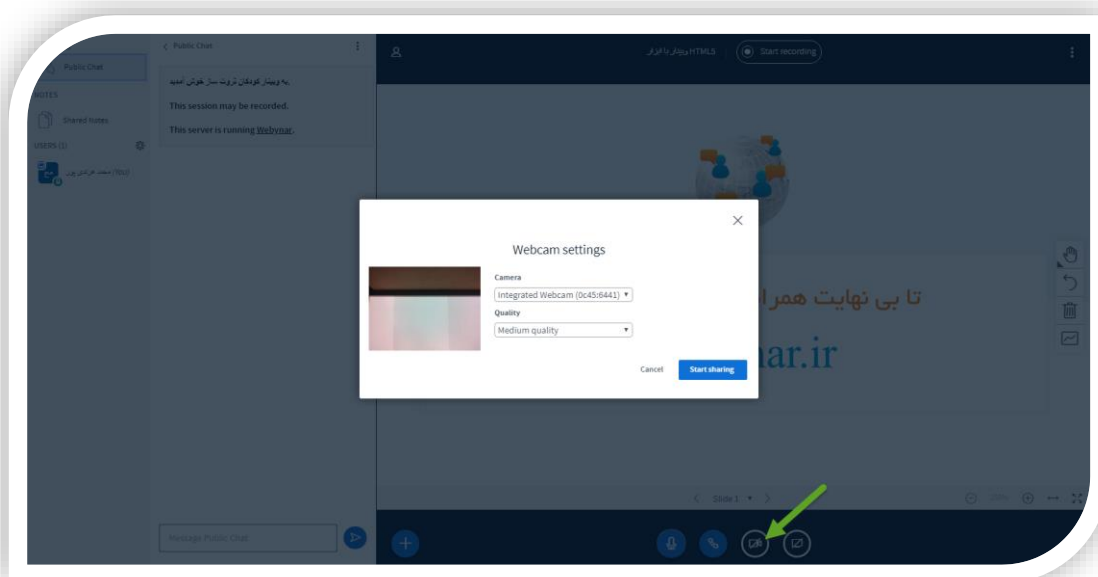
Public Chat
NOTES
Shared Notes
USERS (1)
محمد عزتی پور (You)

< Public Chat
به وبینار کودکان ثروت ساز خوش آمدید
This session may be recorded.
This server is running Webynar.

HTML5 وبینار با ابزار
Start recording

تا بی نهایت همرا
nar.ir

Webcam settings
Camera
Integrated Webcam (0c45:6441)
Quality
Medium quality
Cancel
Start sharing

Slide 1
Message Public Chat